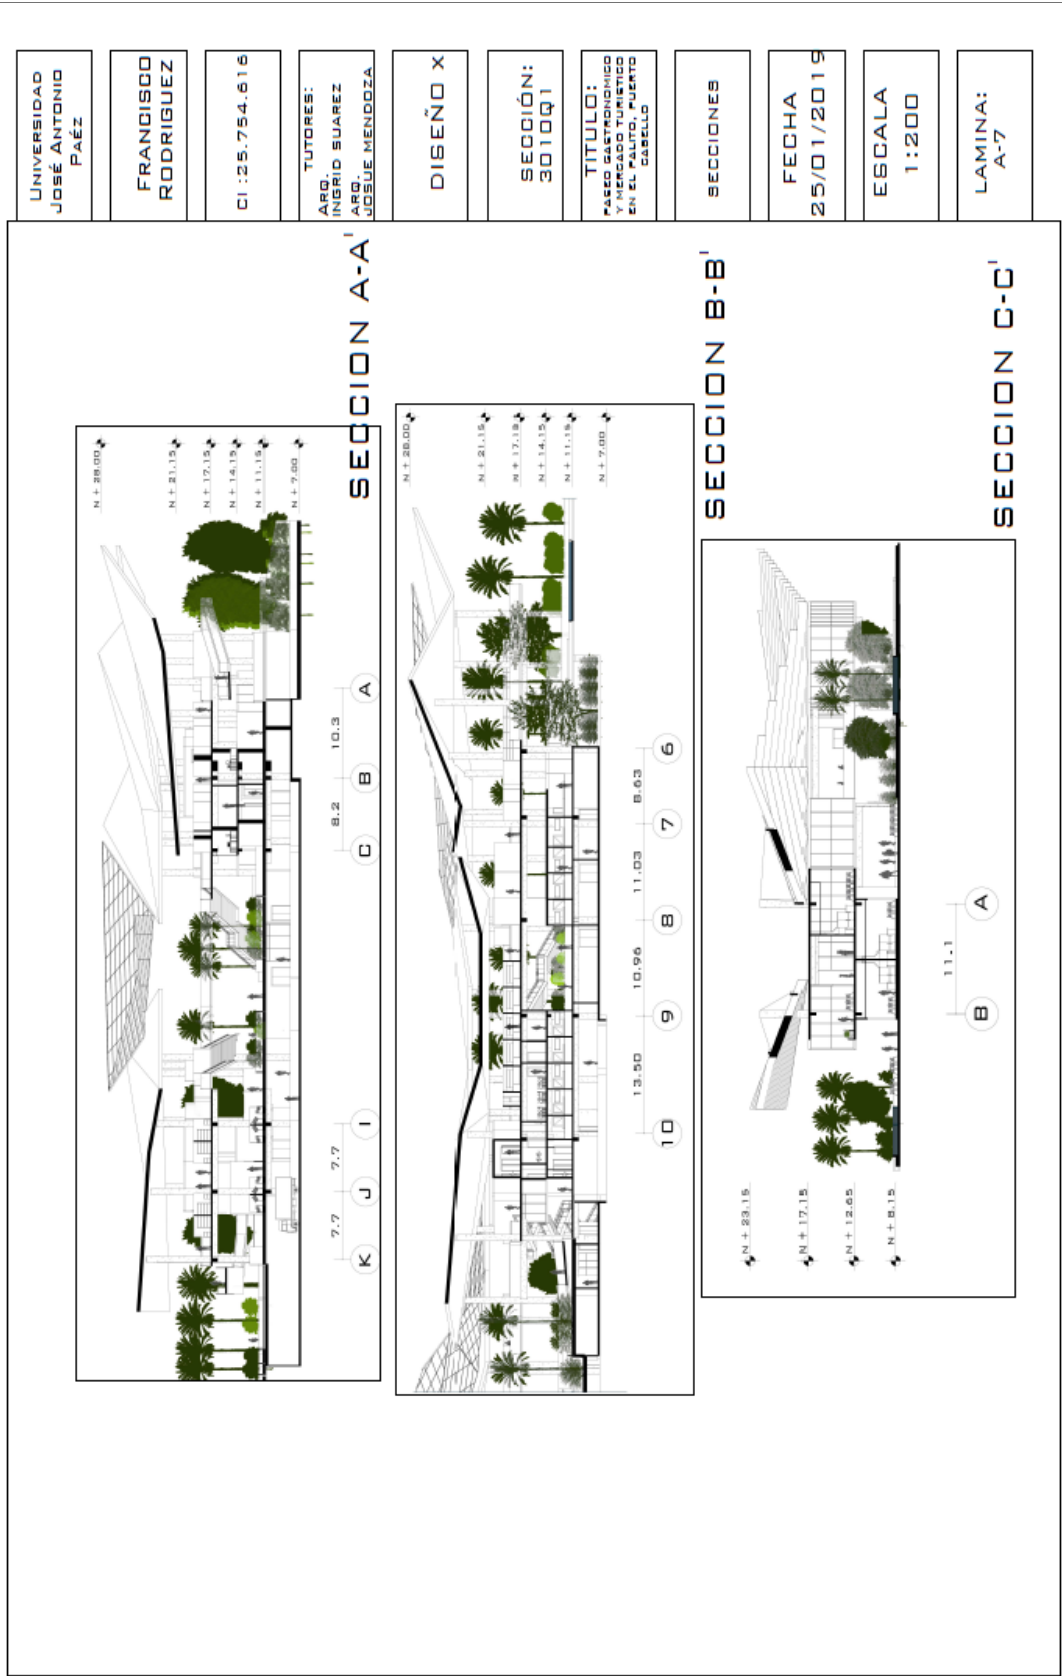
Universidad José Antonio Paéz

Francisco Rodriguez

CI :25.754.616

TUTORES:
ARQ. INGRID SUAREZ
ARQ. JOSUE MENDOZA

DISEÑO X

SECCIÓN: 3010Q1

TITULO:
PASEO GASTRONOMICO Y MERCADO TURISTICO EN EL PALITO, PUERTO CABELLO

SECCIONES

FECHA
25/01/2019

ESCALA
1:200

LAMINA:
A-7

SECCION A-A'

N + 28.00
N + 21.15
N + 17.15
N + 14.15
N + 11.15
N + 7.00

A
10.3
B
8.2
C
I
7.7
J
7.7
K

SECCION B-B'

N + 28.00
N + 21.15
N + 17.15
N + 14.15
N + 11.15
N + 7.00

6
8.63
7
11.03
8
10.96
9
13.50
10

SECCION C-C'

A
11.1
B

N + 23.15
N + 17.15
N + 12.65
N + 8.15